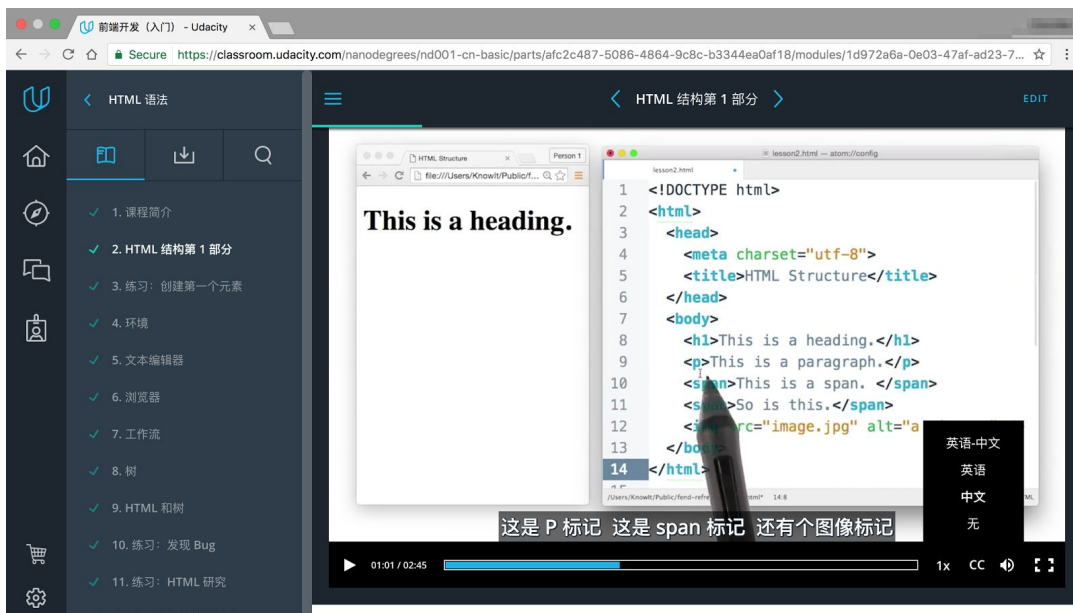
前端开发（入门） - Udacity ×

Secure https://classroom.udacity.com/nanodegrees/nd001-cn-basic/parts/afc2c487-5086-4864-9c8c-b3344ea0af18/modules/1d972a6a-0e03-47af-ad23-7...

HTML 语法

HTML 结构第 1 部分

EDIT

1. 课程简介
2. HTML 结构第 1 部分
3. 练习：创建第一个元素
4. 环境
5. 文本编辑器
6. 浏览器
7. 工作流
8. 树
9. HTML 和树
10. 练习：发现 Bug
11. 练习：HTML 研究

HTML Structure

Person 1

file:///Users/Knowlt/Public/f...

This is a heading.

lesson2.html — atom://config

lesson2.html

1 <!DOCTYPE html>
2 <html>
3 <head>
4 <meta charset="utf-8">
5 <title>HTML Structure</title>
6 </head>
7 <body>
8 <h1>This is a heading.</h1>
9 <p>This is a paragraph.</p>
10 <span>This is a span. </span>
11 <s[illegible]>So is this.</span>
12 <i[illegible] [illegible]rc="image.jpg" alt="a
13 </bo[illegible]
14 </html>

/Users/Knowlt/Public/fend-refre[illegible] 14:8

英语-中文
英语
中文
无

这是 P 标记 这是 span 标记 还有个图像标记

01:01 / 02:45

1x CC